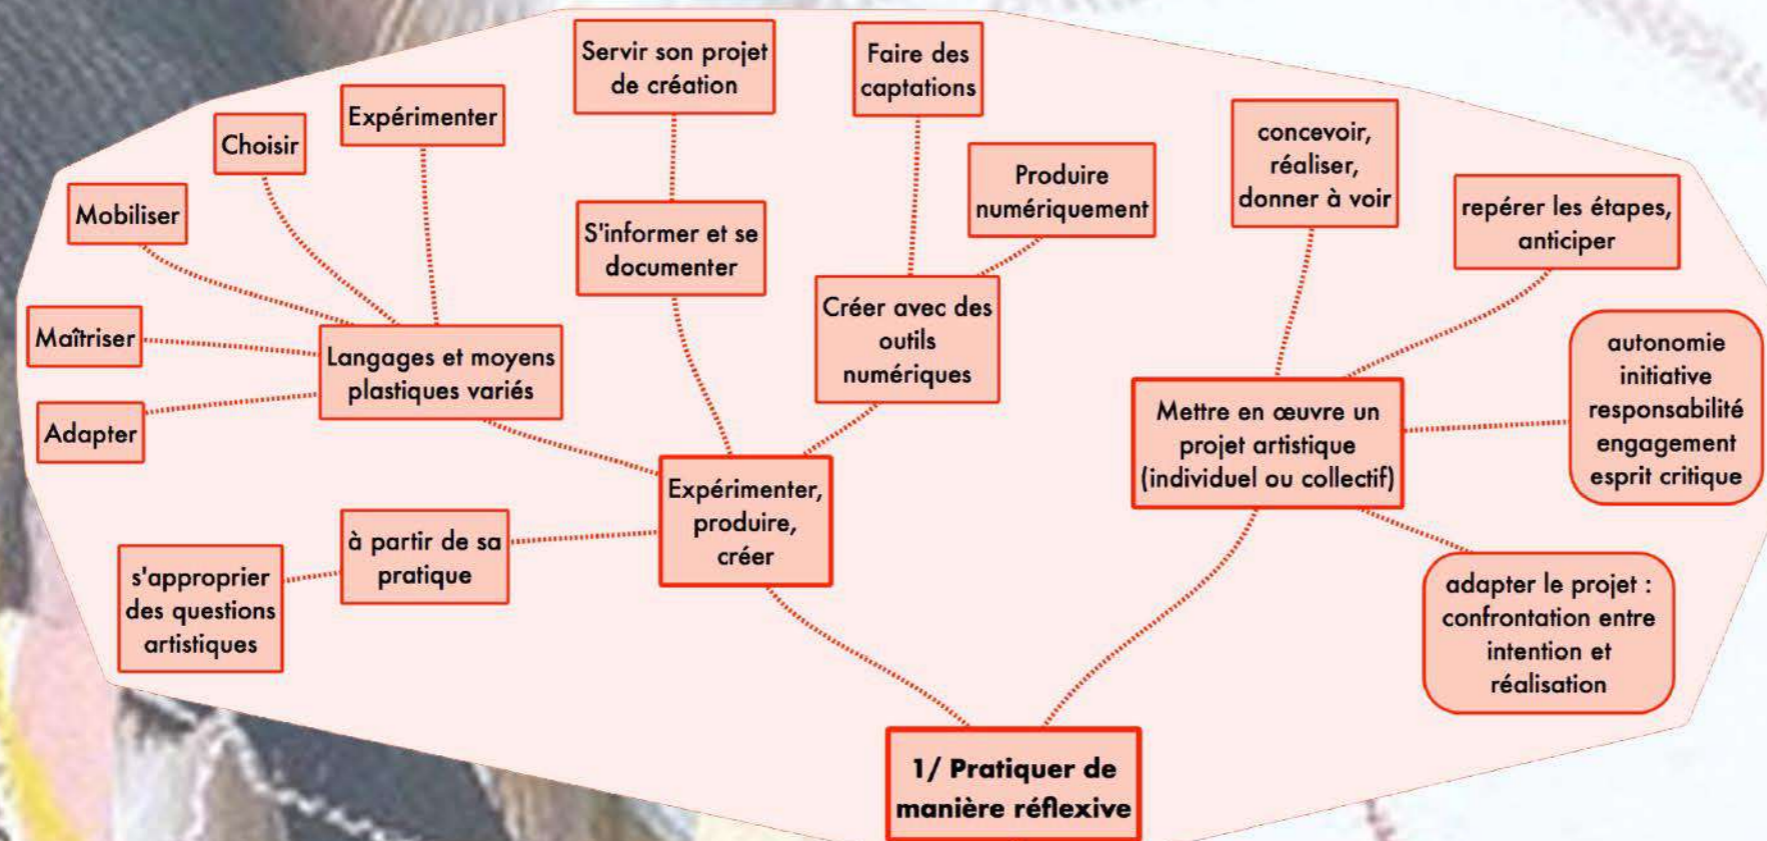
Servir son projet de création

Faire des captations

Expérimenter

Choisir

Mobiliser

S'informer et se documenter

Produire numériquement

concevoir, réaliser, donner à voir

repérer les étapes, anticiper

Maîtriser

Langages et moyens plastiques variés

Créer avec des outils numériques

autonomie initiative responsabilité engagement esprit critique

Adapter

Mettre en œuvre un projet artistique (individuel ou collectif)

Expérimenter, produire, créer

à partir de sa pratique

s'approprier des questions artistiques

adapter le projet : confrontation entre intention et réalisation

1/ Pratiquer de manière réflexive